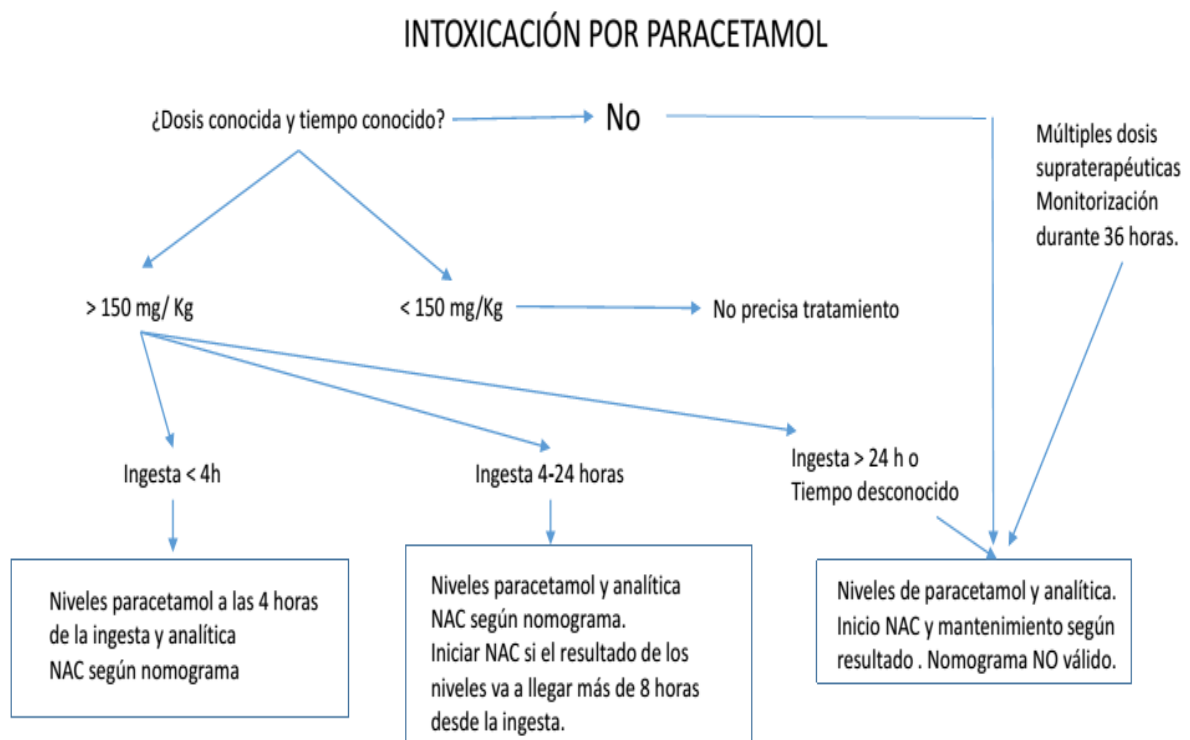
INTOXICACIÓN POR PARACETAMOL

¿Dosis conocida y tiempo conocido?

No

Múltiples dosis supraterapéuticas Monitorización durante 36 horas.

> 150 mg/ Kg

< 150 mg/Kg

No precisa tratamiento

Ingesta < 4h

Ingesta 4-24 horas

Ingesta > 24 h o Tiempo desconocido

Niveles paracetamol a las 4 horas de la ingesta y analítica
NAC según nomograma

Niveles paracetamol y analítica
NAC según nomograma.
Iniciar NAC si el resultado de los niveles va a llegar más de 8 horas desde la ingesta.

Niveles de paracetamol y analítica.
Inicio NAC y mantenimiento según resultado . Nomograma NO válido.